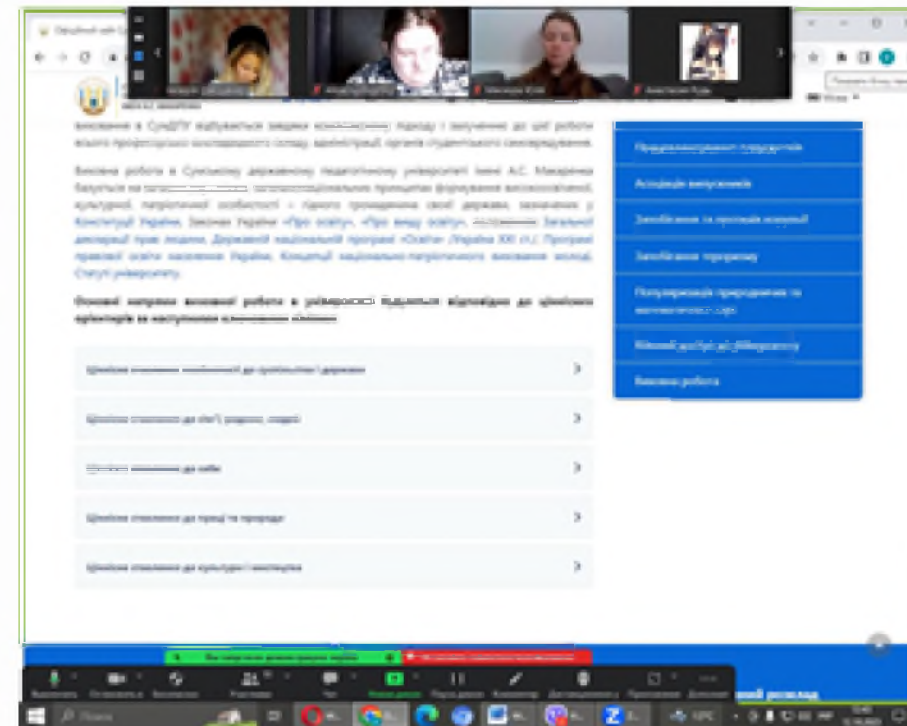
Офіційний сайт Су

Вихована в СумДПУ відбувається завдяки комплексному підходу і залученню до цієї роботи всього професорсько-викладацького складу, адміністрації, органів студентського самоврядування.

Виховна робота в Сумському державному педагогічному університеті імені А.С. Макаренка базується на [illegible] загальнолюдських принципах формування високоосвіченої, культурної, патріотичної особистості – гідного громадянина своєї держави, зазначених у Конституції України, Законах України «Про освіту», «Про вищу освіту», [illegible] Загальної декларації прав людини, Державної національної програми «Освіта» (Україна XXI ст.), Програмі правової освіти населення України, Концепції національно-патріотичного виховання молоді, Статуті університету.

Основні напрями виховної роботи в університеті будуються відповідно до ціннісних орієнтирів за наступними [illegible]:

Ціннісне ставлення особистості до суспільства і держави

Ціннісне ставлення до сім'ї, родини, людей

Ціннісне ставлення до себе

Ціннісне ставлення до праці та природи

Ціннісне ставлення до культури і мистецтва

Працевлаштування студентів

Асоціація випускників

Запобігання та протидія корупції

Запобігання булінгу

Популяризація природничих та математичних наук

Віртуальний тур університетом

Виховна робота

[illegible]

Вимкнути звук
Остановить видео
Безопасность
Участники
Чат
Новая демонстрация
Пауза демонстрации
Комментировать
Дистанционное управление
Приложения
Дополнительно

ний розклад

Поиск